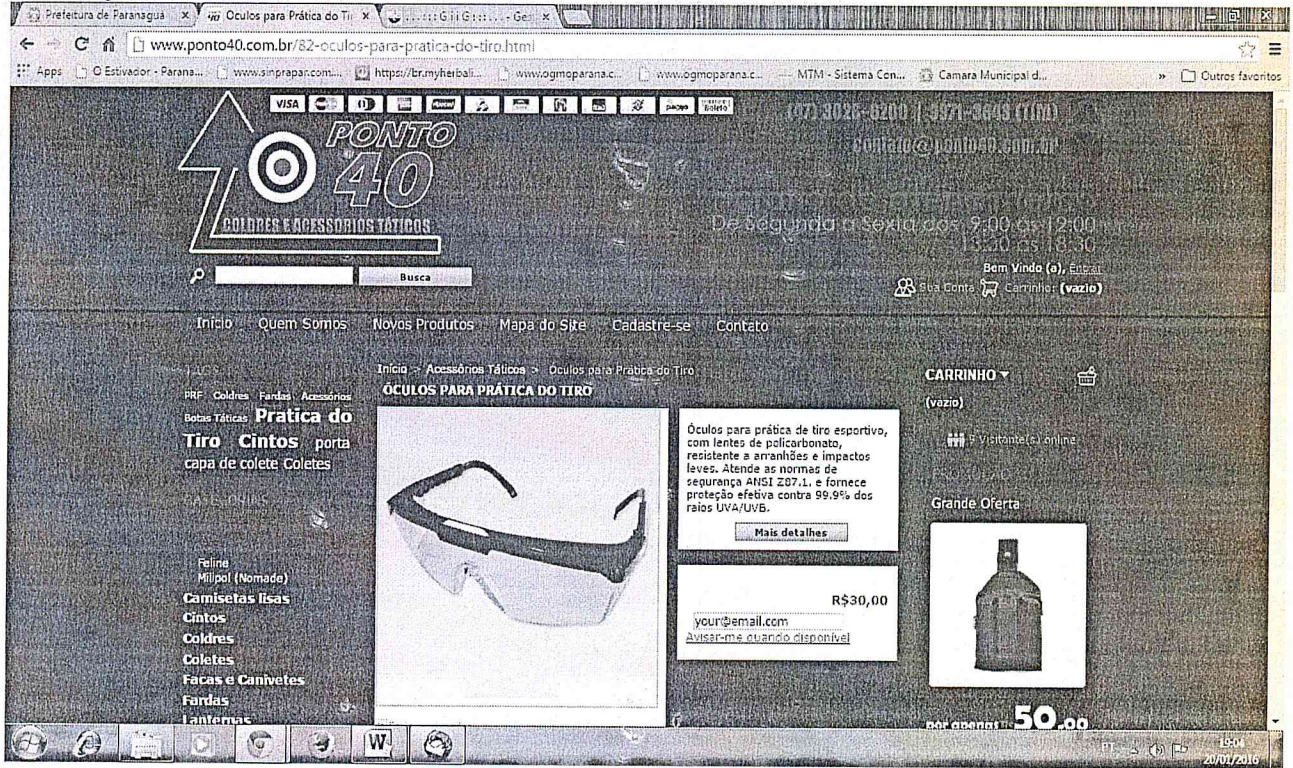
Prefeitura de Paranagua × Oculos para Prática do Ti × ...:::GiiG:::... - Ge ×

www.ponto40.com.br/82-oculos-para-pratica-do-tiro.html

Apps O Estivador - Parana... www.sinprapar.com... https://br.myherbali... www.ogmoparana.c... www.ogmoparana.c... MTM - Sistema Con... Camara Municipal d... » Outros favoritos

VISA Boleto

PONTO 40
COLDRES E ACESSÓRIOS TÁTICOS

(41) 3026-6200 | 9971-3643 (TIM)
contato@ponto40.com.br

De Segunda a Sexta dos 9:00 as 12:00 e 13:30 as 18:30

Busca

Bem Vindo (a), Entrar
Sua Conta Carrinho: (vazio)

Inicio Quem Somos Novos Produtos Mapa do Site Cadastre-se Contato

TAGS
PRF Coldres Fardas Acessórios Botas Táticas Pratica do Tiro Cintos porta capa de colete Coletes

CATEGORIAS

Feline
Milipol (Nomade)
Camisetas lisas
Cintos
Coldres
Coletes
Facas e Canivetes
Fardas
Lanternas

Inicio > Acessórios Táticos > Oculos para Pratica do Tiro
ÓCULOS PARA PRÁTICA DO TIRO

Óculos para prática de tiro esportivo, com lentes de policarbonato, resistente a arranhões e impactos leves. Atende as normas de segurança ANSI Z87.1. e fornece proteção efetiva contra 99.9% dos raios UVA/UVB.

Mais detalhes

R$30,00
your@email.com
Avisar-me quando disponível

CARRINHO ▾
(vazio)
7 Visitante(s) online
PROMOÇÃO
Grande Oferta
por apenas 50,00

PT 19:04 20/01/2016